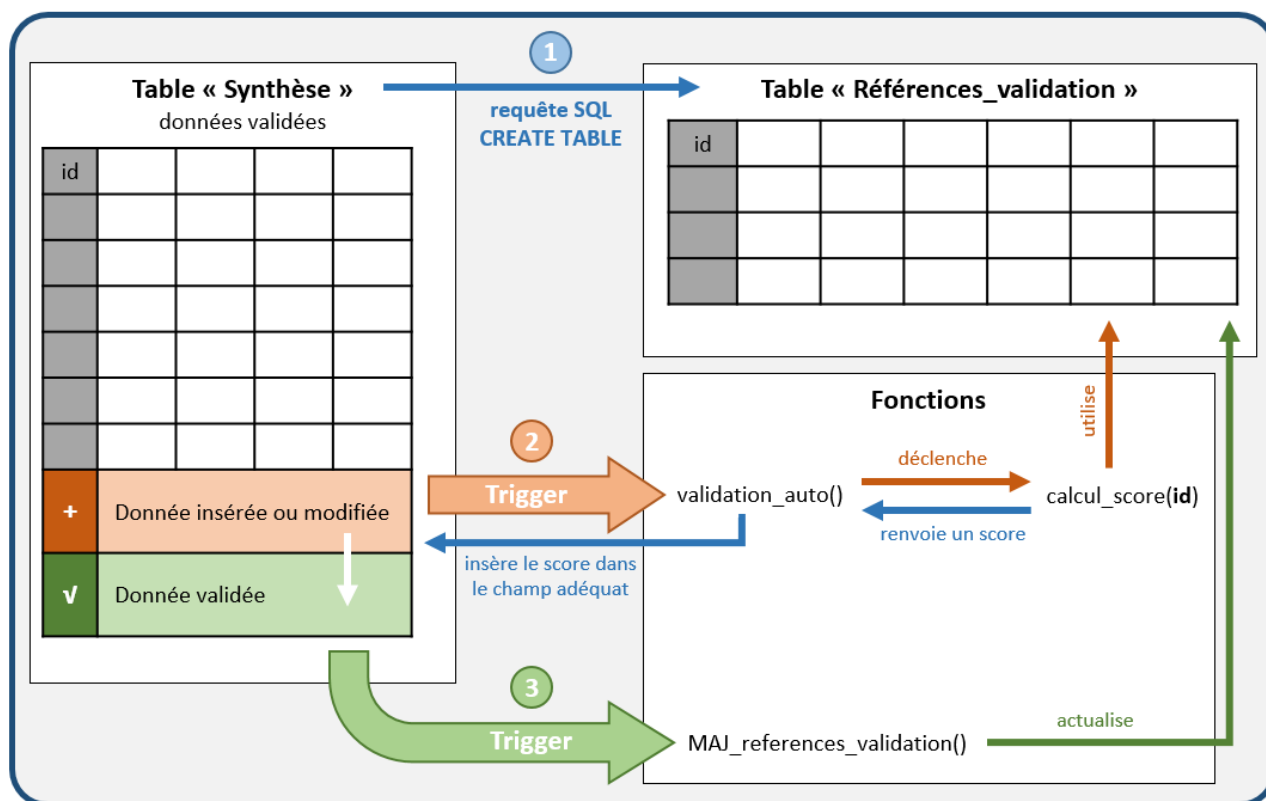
1

Table « Synthèse »
données validées

requête SQL
CREATE TABLE

Table « Références_validation »

| id | | | | |
|---|---|---|---|---|
| | | | | |
| | | | | |
| | | | | |
| | | | | |
| | | | | |
| | | | | |

+ Donnée insérée ou modifiée

√ Donnée validée

| id | | | | | | |
|---|---|---|---|---|---|---|
| | | | | | | |
| | | | | | | |
| | | | | | | |

Fonctions

utilise

2

Trigger

validation_auto()

déclenche

calcul_score(**id**)

renvoie un score

insère le score dans le champ adéquat

3

Trigger

MAJ_references_validation()

actualise